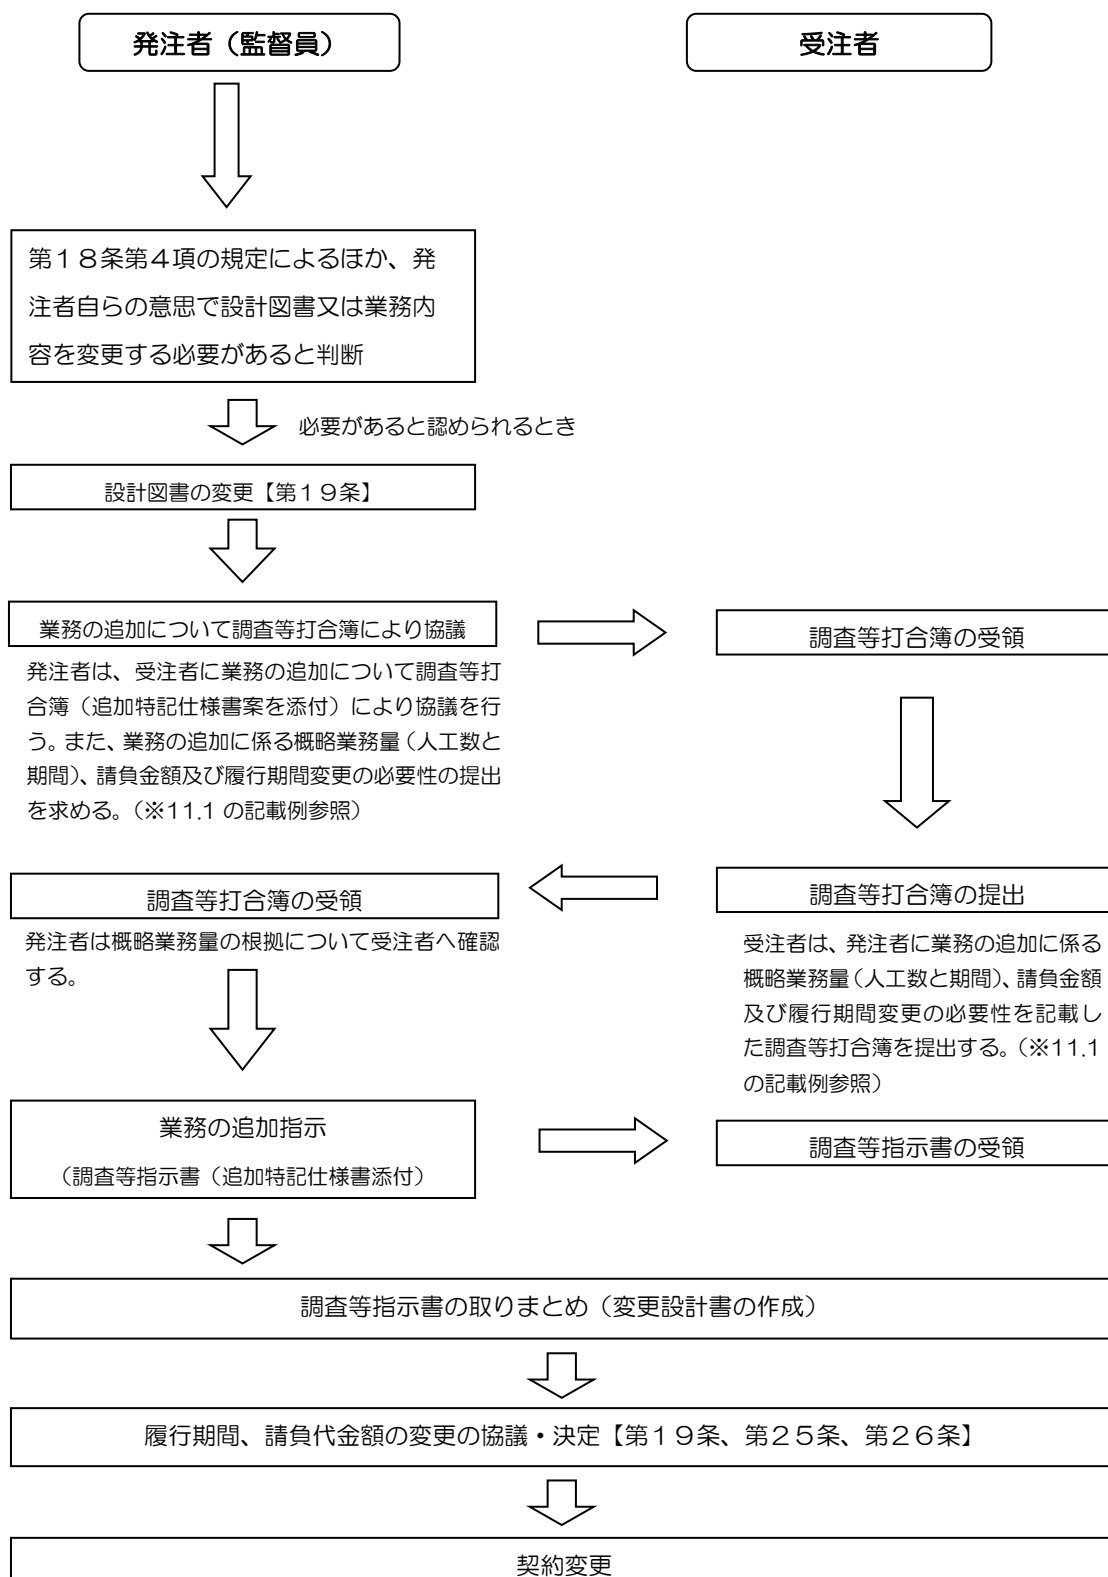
発注者（監督員）

受注者

第１８条第４項の規定によるほか、発注者自らの意思で設計図書又は業務内容を変更する必要があると判断

必要があると認められるとき

設計図書の変更【第１９条】

業務の追加について調査等打合簿により協議

発注者は、受注者に業務の追加について調査等打合簿（追加特記仕様書案を添付）により協議を行う。また、業務の追加に係る概略業務量（人工数と期間）、請負金額及び履行期間変更の必要性の提出を求める。（※11.1 の記載例参照）

調査等打合簿の受領

調査等打合簿の受領

発注者は概略業務量の根拠について受注者へ確認する。

調査等打合簿の提出

受注者は、発注者に業務の追加に係る概略業務量（人工数と期間）、請負金額及び履行期間変更の必要性を記載した調査等打合簿を提出する。（※11.1 の記載例参照）

業務の追加指示
（調査等指示書（追加特記仕様書添付）

調査等指示書の受領

調査等指示書の取りまとめ（変更設計書の作成）

履行期間、請負代金額の変更の協議・決定【第１９条、第２５条、第２６条】

契約変更